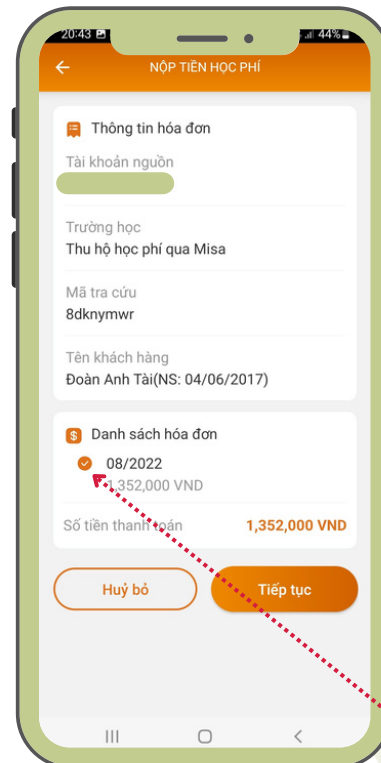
20:43 44%

NỘP TIỀN HỌC PHÍ

Thông tin hóa đơn

Tài khoản nguồn

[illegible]

Trường học
Thu hộ học phí qua Misa

Mã tra cứu
8dknymwr

Tên khách hàng
Đoàn Anh Tài(NS: 04/06/2017)

Danh sách hóa đơn

08/2022
1,352,000 VND

Số tiền thanh toán 1,352,000 VND

Huỷ bỏ

Tiếp tục